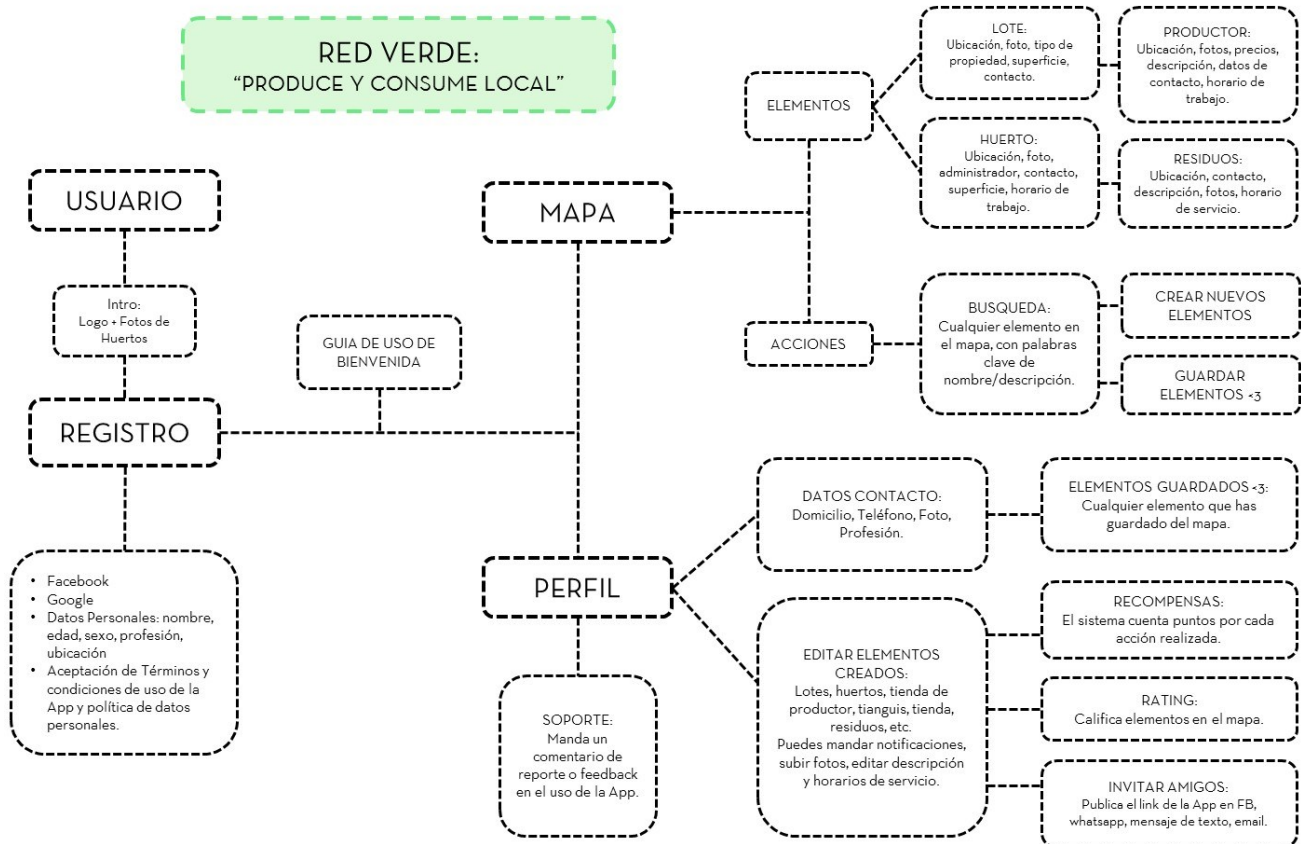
RED VERDE:
"PRODUCE Y CONSUME LOCAL"

USUARIO

Intro:
Logo + Fotos de Huertos

REGISTRO

- Facebook
- Google
- Datos Personales: nombre, edad, sexo, profesión, ubicación
- Aceptación de Términos y condiciones de uso de la App y política de datos personales.

GUIA DE USO DE BIENVENIDA

MAPA

ELEMENTOS

LOTE:
Ubicación, foto, tipo de propiedad, superficie, contacto.

PRODUCTOR:
Ubicación, fotos, precios, descripción, datos de contacto, horario de trabajo.

HUERTO:
Ubicación, foto, administrador, contacto, superficie, horario de trabajo.

RESIDUOS:
Ubicación, contacto, descripción, fotos, horario de servicio.

ACCIONES

BUSQUEDA:
Cualquier elemento en el mapa, con palabras clave de nombre/descripción.

CREAR NUEVOS ELEMENTOS

GUARDAR ELEMENTOS <3

PERFIL

DATOS CONTACTO:
Domicilio, Teléfono, Foto, Profesión.

ELEMENTOS GUARDADOS <3:
Cualquier elemento que has guardado del mapa.

EDITAR ELEMENTOS CREADOS:
Lotes, huertos, tienda de productor, tianguis, tienda, residuos, etc.
Puedes mandar notificaciones, subir fotos, editar descripción y horarios de servicio.

RECOMPENSAS:
El sistema cuenta puntos por cada acción realizada.

RATING:
Califica elementos en el mapa.

INVITAR AMIGOS:
Publica el link de la App en FB, whatsapp, mensaje de texto, email.

SOPORTE:
Manda un comentario de reporte o feedback en el uso de la App.